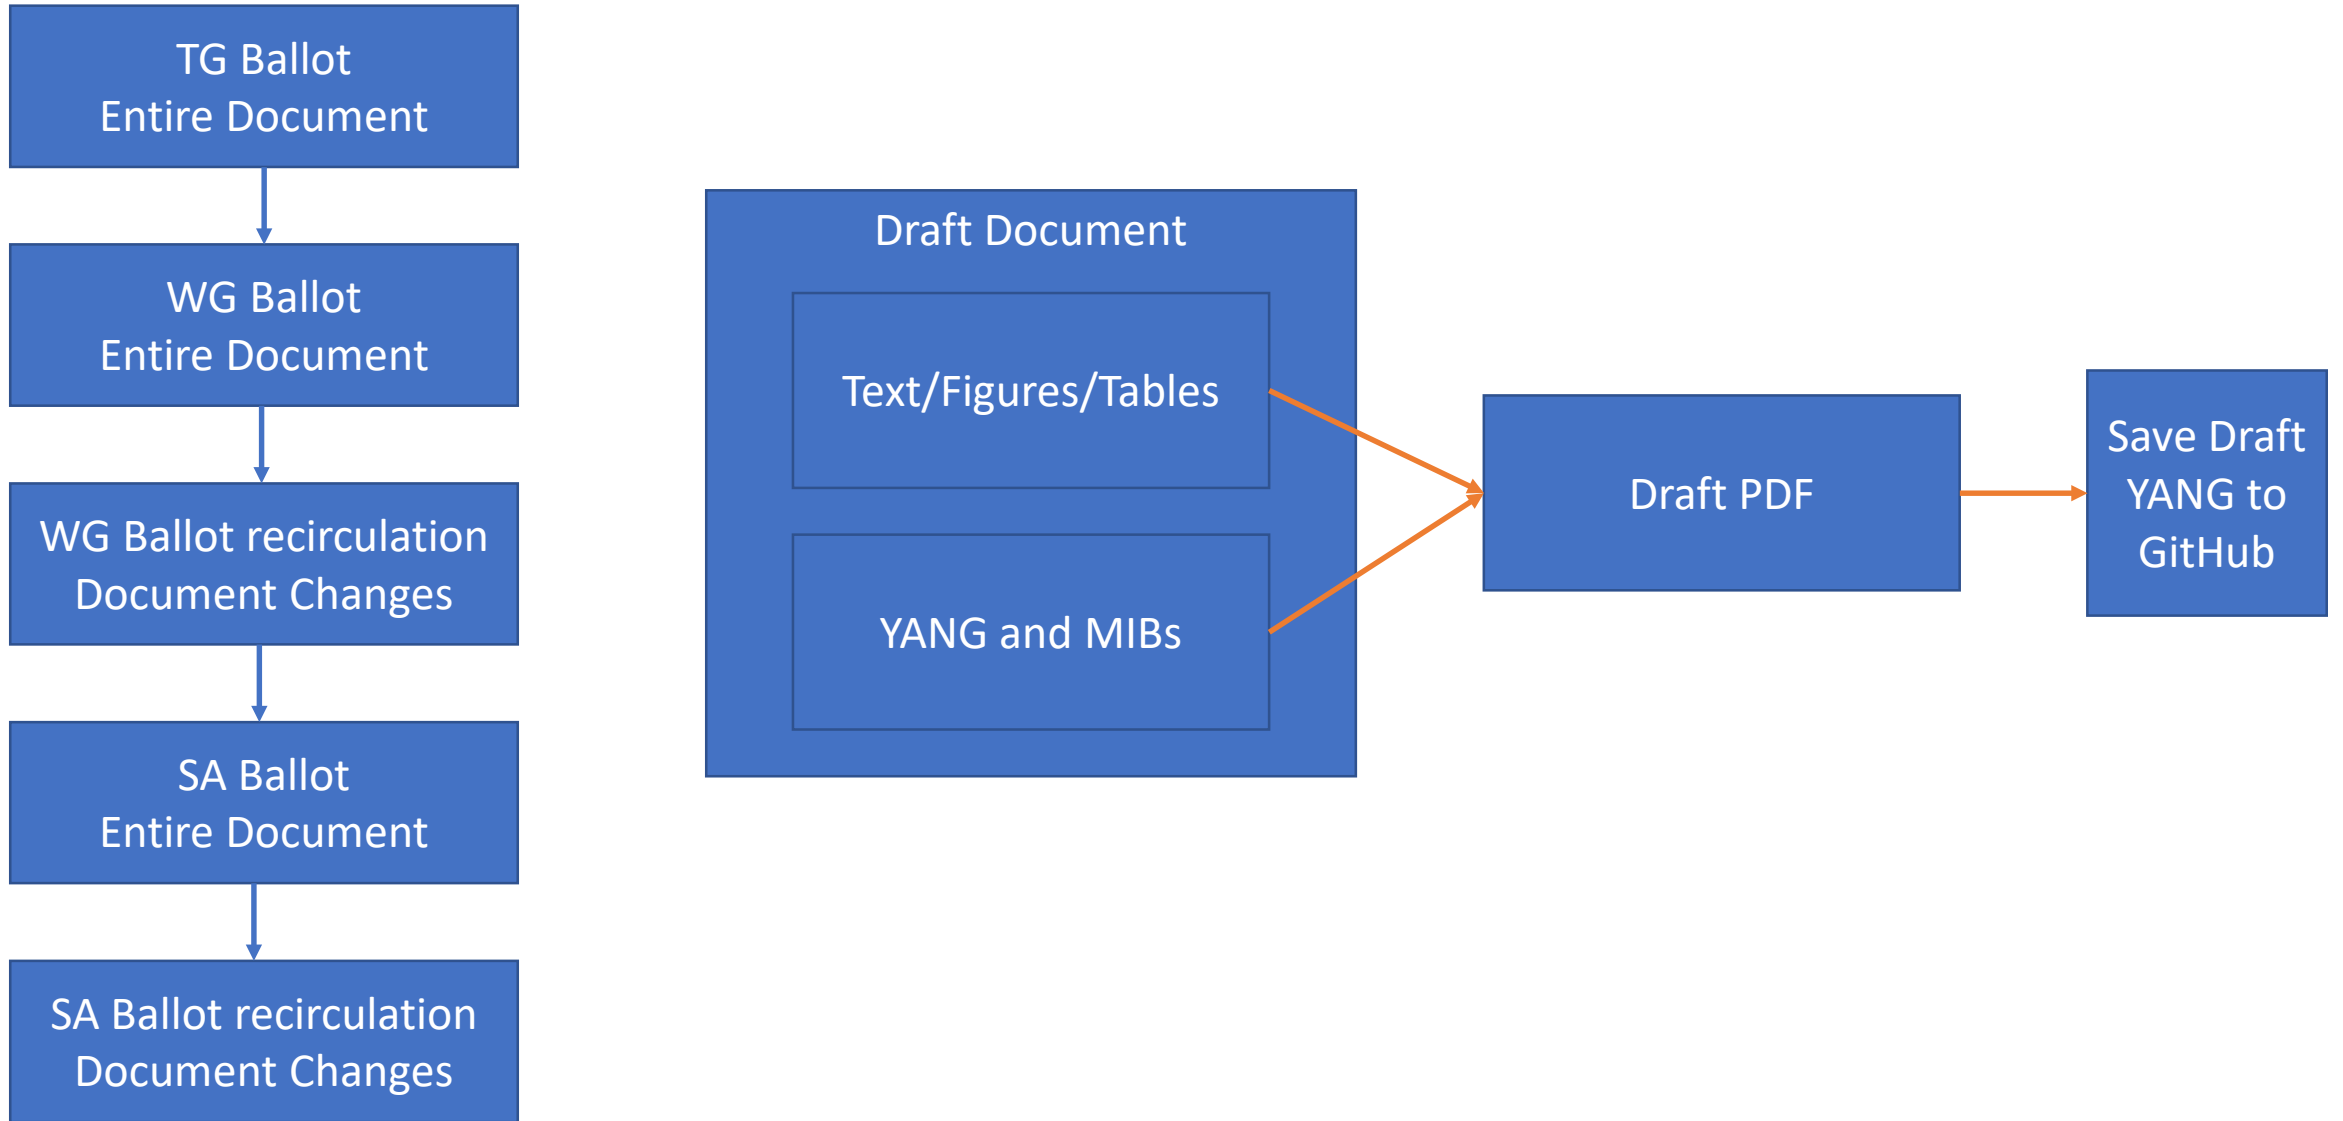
TG Ballot
Entire Document

WG Ballot
Entire Document

WG Ballot recirculation
Document Changes

SA Ballot
Entire Document

SA Ballot recirculation
Document Changes

Draft Document

Text/Figures/Tables

YANG and MIBs

Draft PDF

Save Draft
YANG to
GitHub